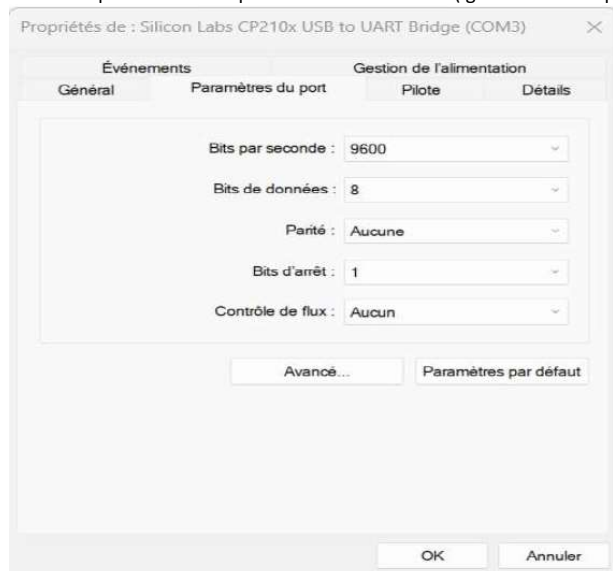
Propriétés de : Silicon Labs CP210x USB to UART Bridge (COM3)

Événements
Gestion de l'alimentation
Général
Paramètres du port
Pilote
Détails

Bits par seconde : 9600

Bits de données : 8

Parité : Aucune

Bits d'arrêt : 1

Contrôle de flux : Aucun

Avancé...
Paramètres par défaut

OK
Annuler